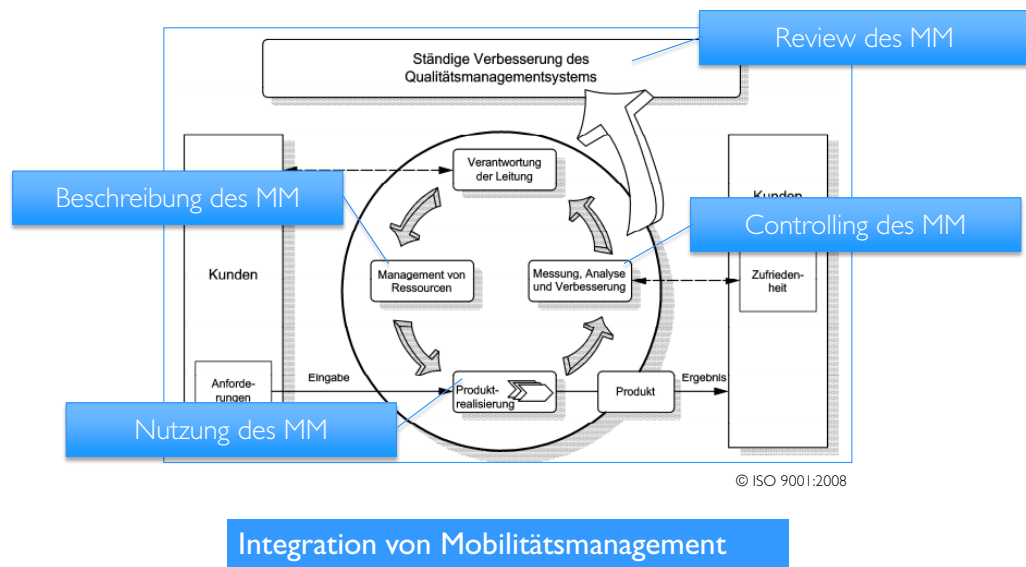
Review des MM

Ständige Verbesserung des Qualitätsmanagementsystems

Beschreibung des MM

Controlling des MM

Verantwortung der Leitung

Kunden

Kunden

Management von Ressourcen

Messung, Analyse und Verbesserung

Zufriedenheit

Anforderungen

Eingabe

Produktrealisierung

Produkt

Ergebnis

Nutzung des MM

© ISO 9001:2008

Integration von Mobilitätsmanagement